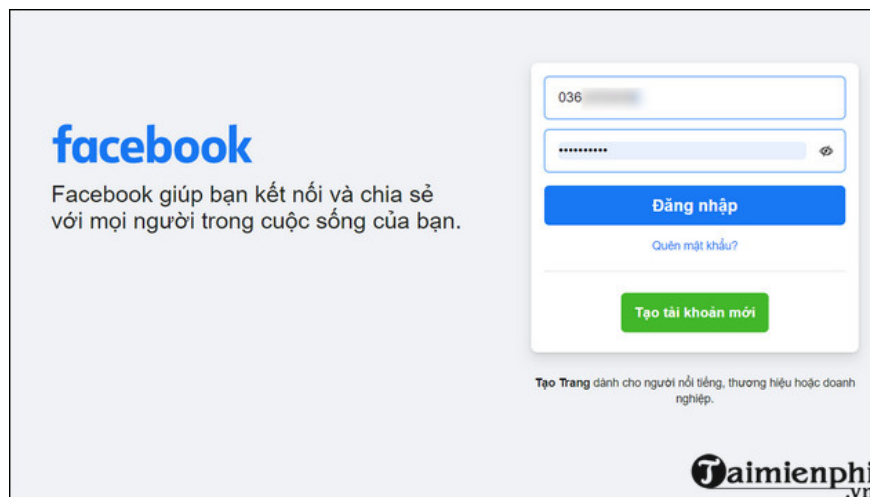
facebook

Facebook giúp bạn kết nối và chia sẻ với mọi người trong cuộc sống của bạn.

036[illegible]

••••••••••

Đăng nhập

Quên mật khẩu?

Tạo tài khoản mới

Tạo Trang dành cho người nổi tiếng, thương hiệu hoặc doanh nghiệp.

Taimienphi
.vn